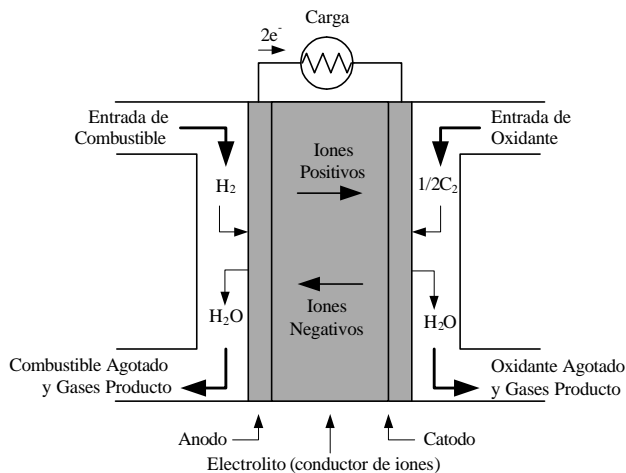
Carga

$2e^-$

Entrada de Combustible

$H_2$

Iones Positivos

Entrada de Oxidante

$1/2C_2$

Iones Negativos

$H_2O$

$H_2O$

Combustible Agotado y Gases Producto

Oxidante Agotado y Gases Producto

Anodo

Catodo

Electrolito (conductor de iones)